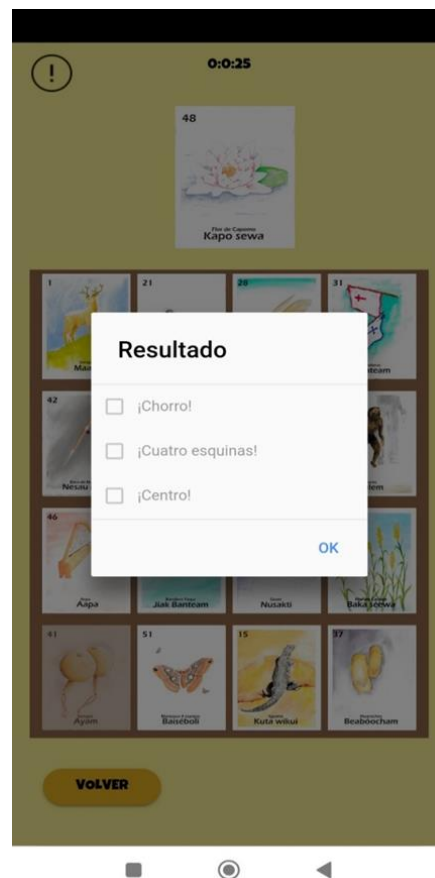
!

0:0:25

48
Flor de Capomo
Kapo sewa

1
Ma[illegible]

21

28

31
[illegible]tcam

42
Nesau

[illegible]tem

46
Aapa

Jiak Banteam

Nusakti

Baka sewa

41
Ayaan

51
Baiseboli

15
Kuta wiikui

37
Beaboocham

Resultado

¡Chorro!

¡Cuatro esquinas!

¡Centro!

OK

VOLVER